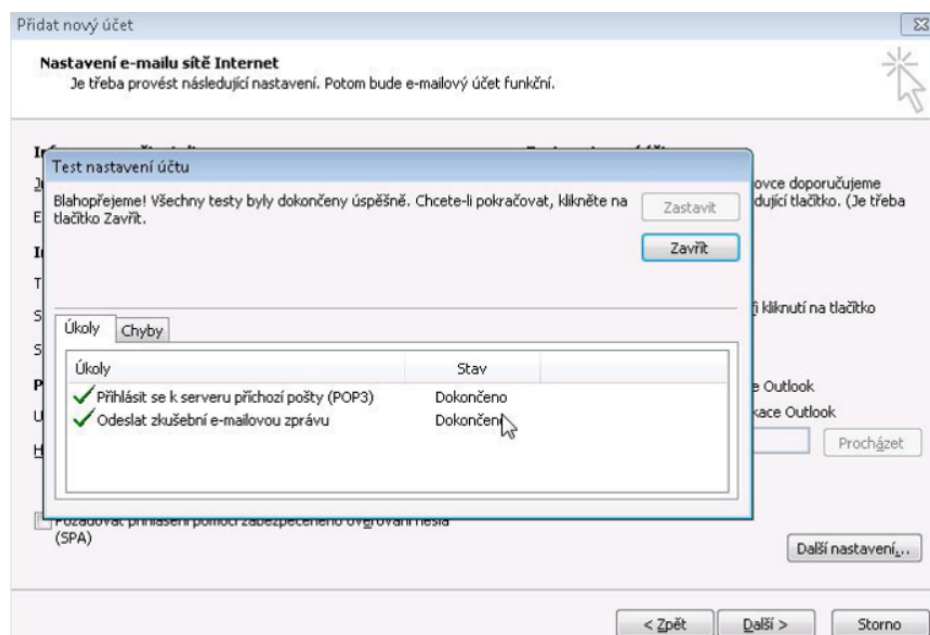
Přidat nový účet

Nastavení e-mailu sítě Internet
Je třeba provést následující nastavení. Potom bude e-mailový účet funkční.

Test nastavení účtu

Blahopřejeme! Všechny testy byly dokončeny úspěšně. Chcete-li pokračovat, klikněte na tlačítko Zavřít.

Zastavit

Zavřít

Úkoly | Chyby

| Úkoly | Stav |
|---|---|
| Přihlásit se k serveru příchozí pošty (POP3) | Dokončeno |
| Odeslat zkušební e-mailovou zprávu | Dokončeno |

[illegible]ovce doporučujeme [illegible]dující tlačítko. (Je třeba

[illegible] kliknutí na tlačítko

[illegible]e Outlook
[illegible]kace Outlook

Procházet

Požadovat přihlášení pomocí zabezpečeného ověřování hesla (SPA)

Další nastavení...

< Zpět

Další >

Storno